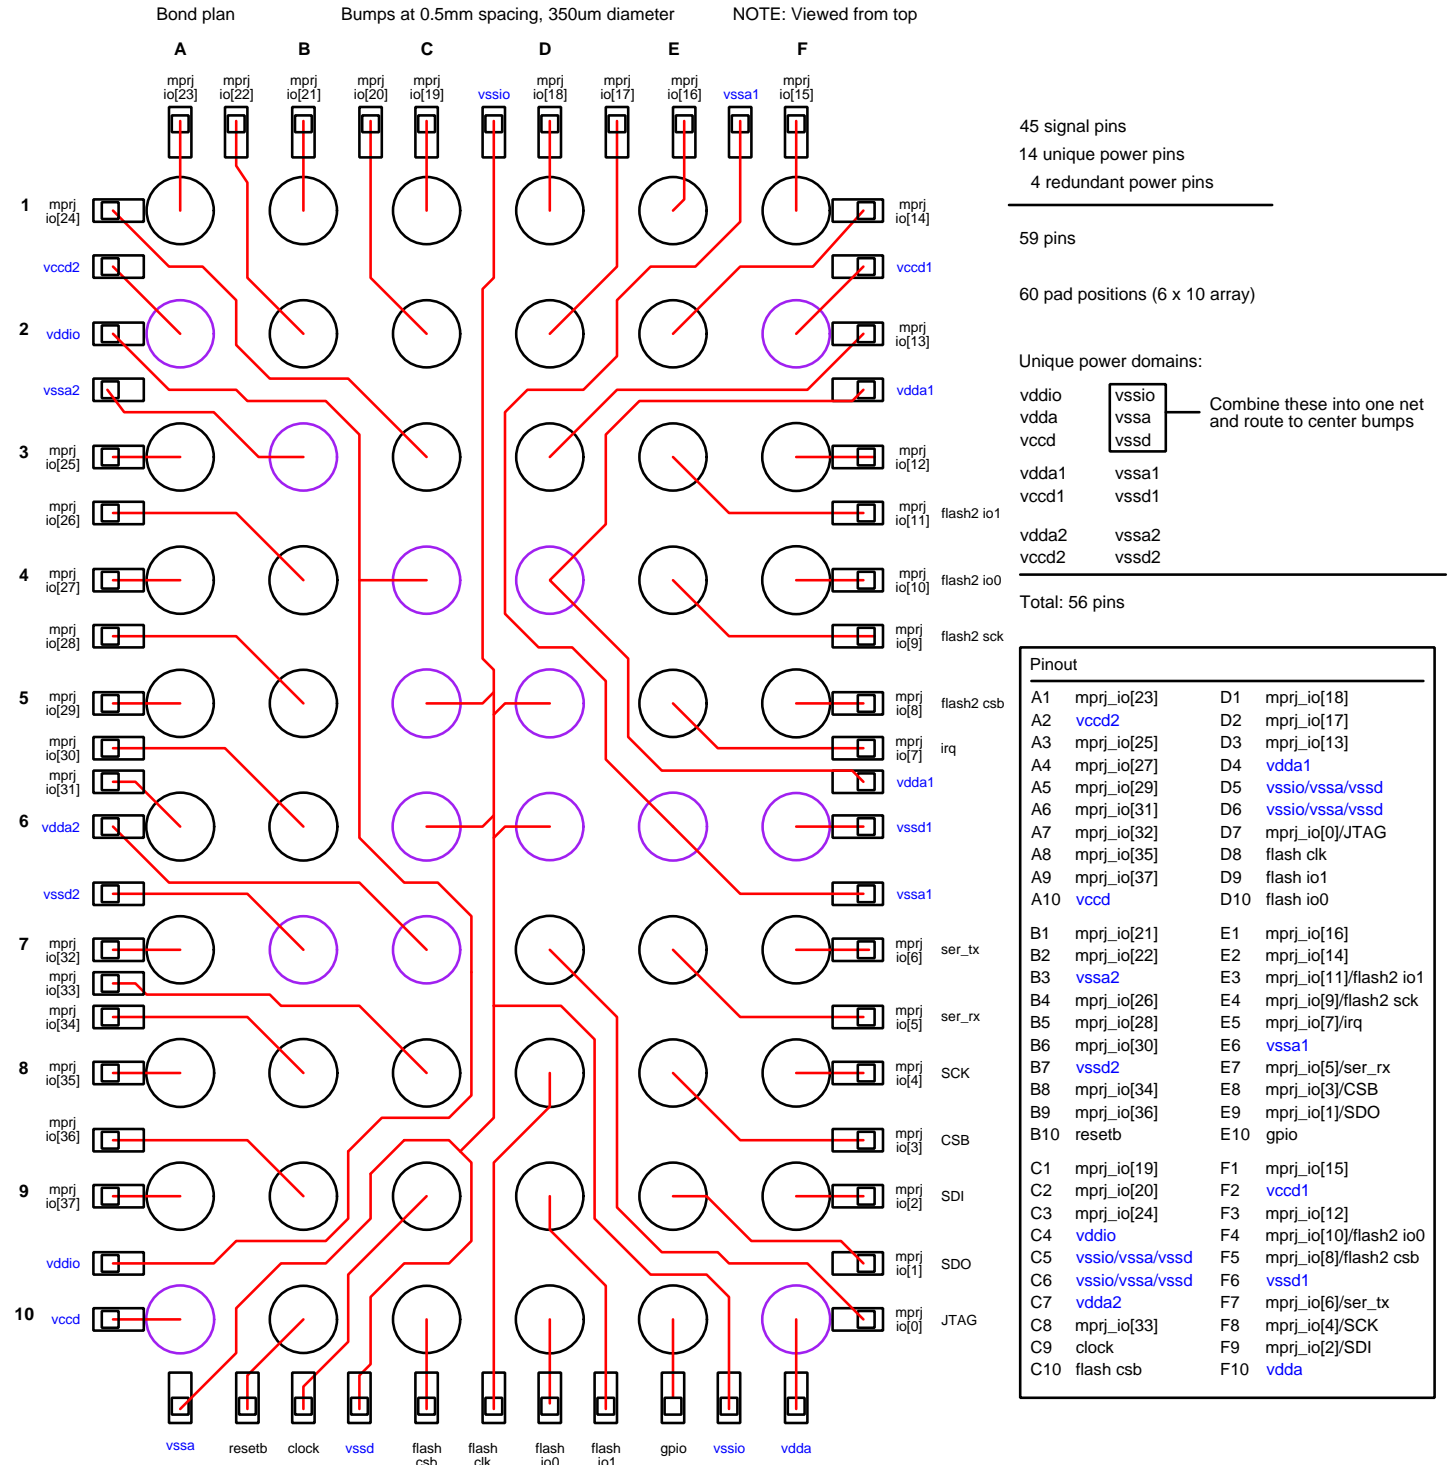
Bond plan Bumps at 0.5mm spacing, 350um diameter NOTE: Viewed from top

A B C D E F

mprj io[23] mprj io[22] mprj io[21] mprj io[20] mprj io[19] vssio mprj io[18] mprj io[17] mprj io[16] vssa1 mprj io[15]

1 mprj io[24]
vccd2
2 vddio
vssa2
3 mprj io[25]
mprj io[26]
4 mprj io[27]
mprj io[28]
5 mprj io[29]
mprj io[30]
mprj io[31]
6 vdda2
vssd2
7 mprj io[32]
mprj io[33]
mprj io[34]
8 mprj io[35]
mprj io[36]
9 mprj io[37]
vddio
10 vccd

mprj io[14]
vccd1
mprj io[13]
vdda1
mprj io[12]
mprj io[11] flash2 io1
mprj io[10] flash2 io0
mprj io[9] flash2 sck
mprj io[8] flash2 csb
mprj io[7] irq
vdda1
vssd1
vssa1
mprj io[6] ser_tx
mprj io[5] ser_rx
mprj io[4] SCK
mprj io[3] CSB
mprj io[2] SDI
mprj io[1] SDO
mprj io[0] JTAG

vssa resetb clock vssd flash csb flash clk flash io0 flash io1 gpio vssio vdda

45 signal pins
14 unique power pins
4 redundant power pins

59 pins

60 pad positions (6 x 10 array)

Unique power domains:

vddio vssio
vdda vssa
vccd vssd
Combine these into one net and route to center bumps

vdda1 vssa1
vccd1 vssd1

vdda2 vssa2
vccd2 vssd2

Total: 56 pins

Pinout

| | | | |
|---|---|---|---|
| A1 | mprj_io[23] | D1 | mprj_io[18] |
| A2 | vccd2 | D2 | mprj_io[17] |
| A3 | mprj_io[25] | D3 | mprj_io[13] |
| A4 | mprj_io[27] | D4 | vdda1 |
| A5 | mprj_io[29] | D5 | vssio/vssa/vssd |
| A6 | mprj_io[31] | D6 | vssio/vssa/vssd |
| A7 | mprj_io[32] | D7 | mprj_io[0]/JTAG |
| A8 | mprj_io[35] | D8 | flash clk |
| A9 | mprj_io[37] | D9 | flash io1 |
| A10 | vccd | D10 | flash io0 |
| B1 | mprj_io[21] | E1 | mprj_io[16] |
| B2 | mprj_io[22] | E2 | mprj_io[14] |
| B3 | vssa2 | E3 | mprj_io[11]/flash2 io1 |
| B4 | mprj_io[26] | E4 | mprj_io[9]/flash2 sck |
| B5 | mprj_io[28] | E5 | mprj_io[7]/irq |
| B6 | mprj_io[30] | E6 | vssa1 |
| B7 | vssd2 | E7 | mprj_io[5]/ser_rx |
| B8 | mprj_io[34] | E8 | mprj_io[3]/CSB |
| B9 | mprj_io[36] | E9 | mprj_io[1]/SDO |
| B10 | resetb | E10 | gpio |
| C1 | mprj_io[19] | F1 | mprj_io[15] |
| C2 | mprj_io[20] | F2 | vccd1 |
| C3 | mprj_io[24] | F3 | mprj_io[12] |
| C4 | vddio | F4 | mprj_io[10]/flash2 io0 |
| C5 | vssio/vssa/vssd | F5 | mprj_io[8]/flash2 csb |
| C6 | vssio/vssa/vssd | F6 | vssd1 |
| C7 | vdda2 | F7 | mprj_io[6]/ser_tx |
| C8 | mprj_io[33] | F8 | mprj_io[4]/SCK |
| C9 | clock | F9 | mprj_io[2]/SDI |
| C10 | flash csb | F10 | vdda |